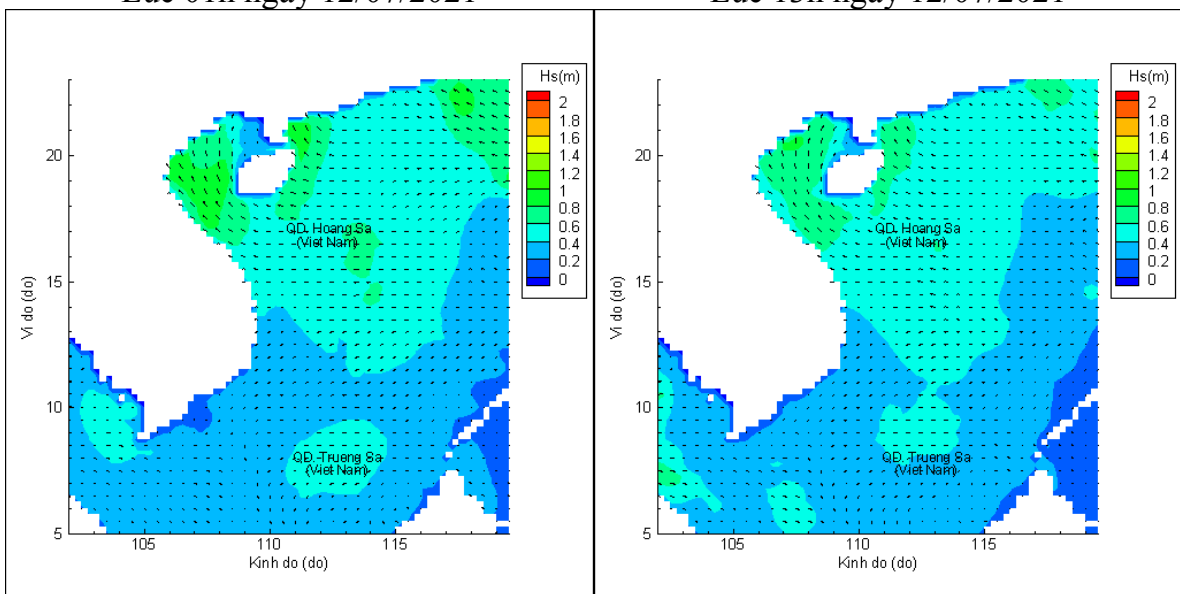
Lúc 01h ngày 12/04/2021

Lúc 13h ngày 12/04/2021

Hs(m)
2
1.8
1.6
1.4
1.2
1
0.8
0.6
0.4
0.2
0

20
15
10
5
Vi do (do)

QD. Hoang Sa
(Viet Nam)

QD. Truong Sa
(Viet Nam)

105
110
115
Kinh do (do)

Hs(m)
2
1.8
1.6
1.4
1.2
1
0.8
0.6
0.4
0.2
0

20
15
10
5
Vi do (do)

QD. Hoang Sa
(Viet Nam)

QD. Truong Sa
(Viet Nam)

105
110
115
Kinh do (do)